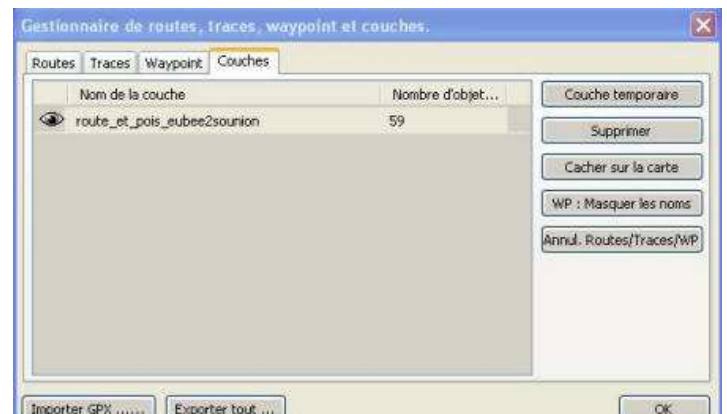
Gestionnaire de routes, traces, waypoint et couches.

Routes | Traces | Waypoint | Couches

| Nom de la couche | Nombre d'objet... |
|---|---|
| route_et_pois_eubee2sounion | 59 |

Couche temporaire

Supprimer

Cacher sur la carte

WP : Masquer les noms

Annul. Routes/Traces/WP

Importer GPX ......

Exporter tout ...

OK